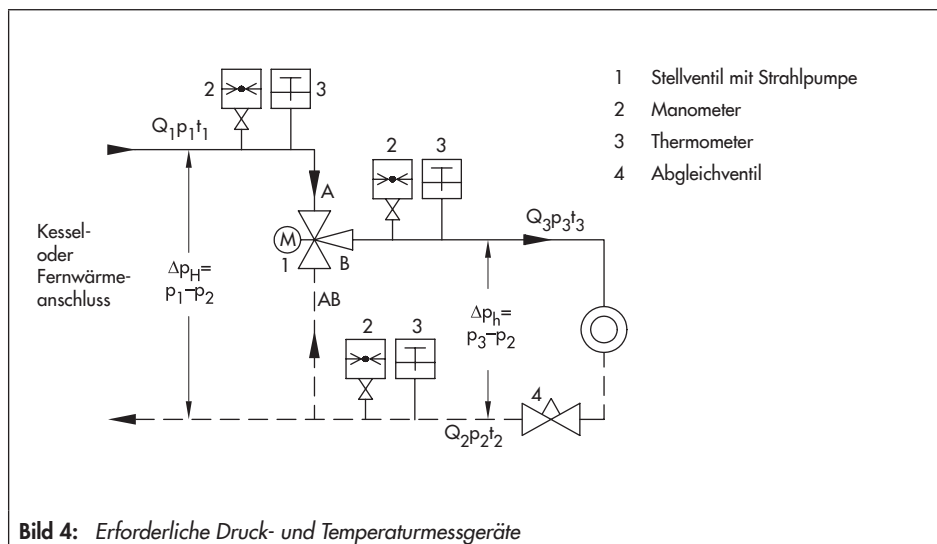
1 Stellventil mit Strahlpumpe
2 Manometer
3 Thermometer
4 Abgleichventil

2 3
$Q_1p_1t_1$
2 3
A
$Q_3p_3t_3$
Kessel- oder Fernwärme-anschluss
M
1 B
$\Delta p_H = p_1 - p_2$
AB
2 3
$\Delta p_h = p_3 - p_2$
4
$Q_2p_2t_2$

**Bild 4:** *Erforderliche Druck- und Temperaturmessgeräte*